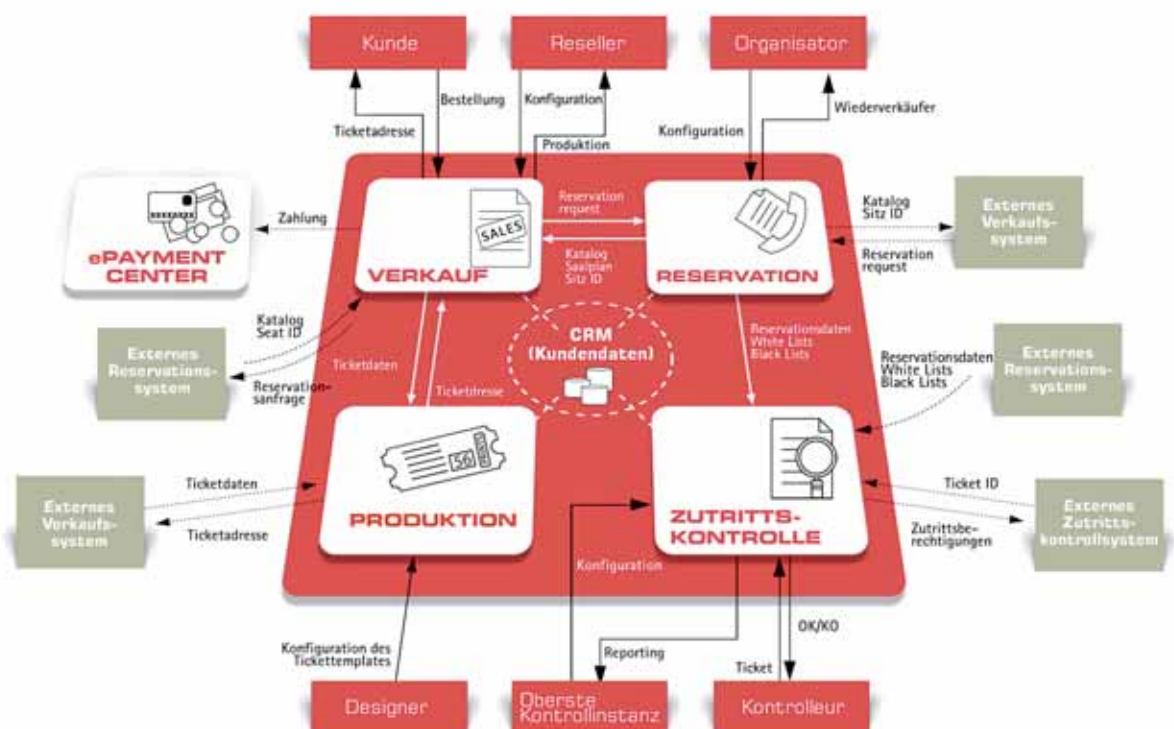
Kunde

Reseller

Organisator

Ticketadresse

Bestellung

Konfiguration

Produktion

Konfiguration

Wiederverkäufer

Zahlung

ePAYMENT CENTER

SALES

VERKAUF

Reservation request

Katalog Saalplan Sitz ID

RESERVATION

Katalog Sitz ID

Reservation request

Externes Verkaufssystem

Katalog Seat ID

Externes Reservationssystem

Reservationsanfrage

Ticketdaten

Ticketdresse

CRM (Kundendaten)

Reservationsdaten White Lists Black Lists

Reservationsdaten White Lists Black Lists

Externes Reservationssystem

Ticketdaten

Ticketadresse

Externes Verkaufssystem

56

PRODUKTION

ZUTRITTSKONTROLLE

Ticket ID

Zutrittsberechtigungen

Externes Zutrittskontrollsystem

Konfiguration

Konfiguration des Tickettemplates

Reporting

Ticket

OK/XO

Designer

Oberste Kontrollinstanz

Kontrolleur